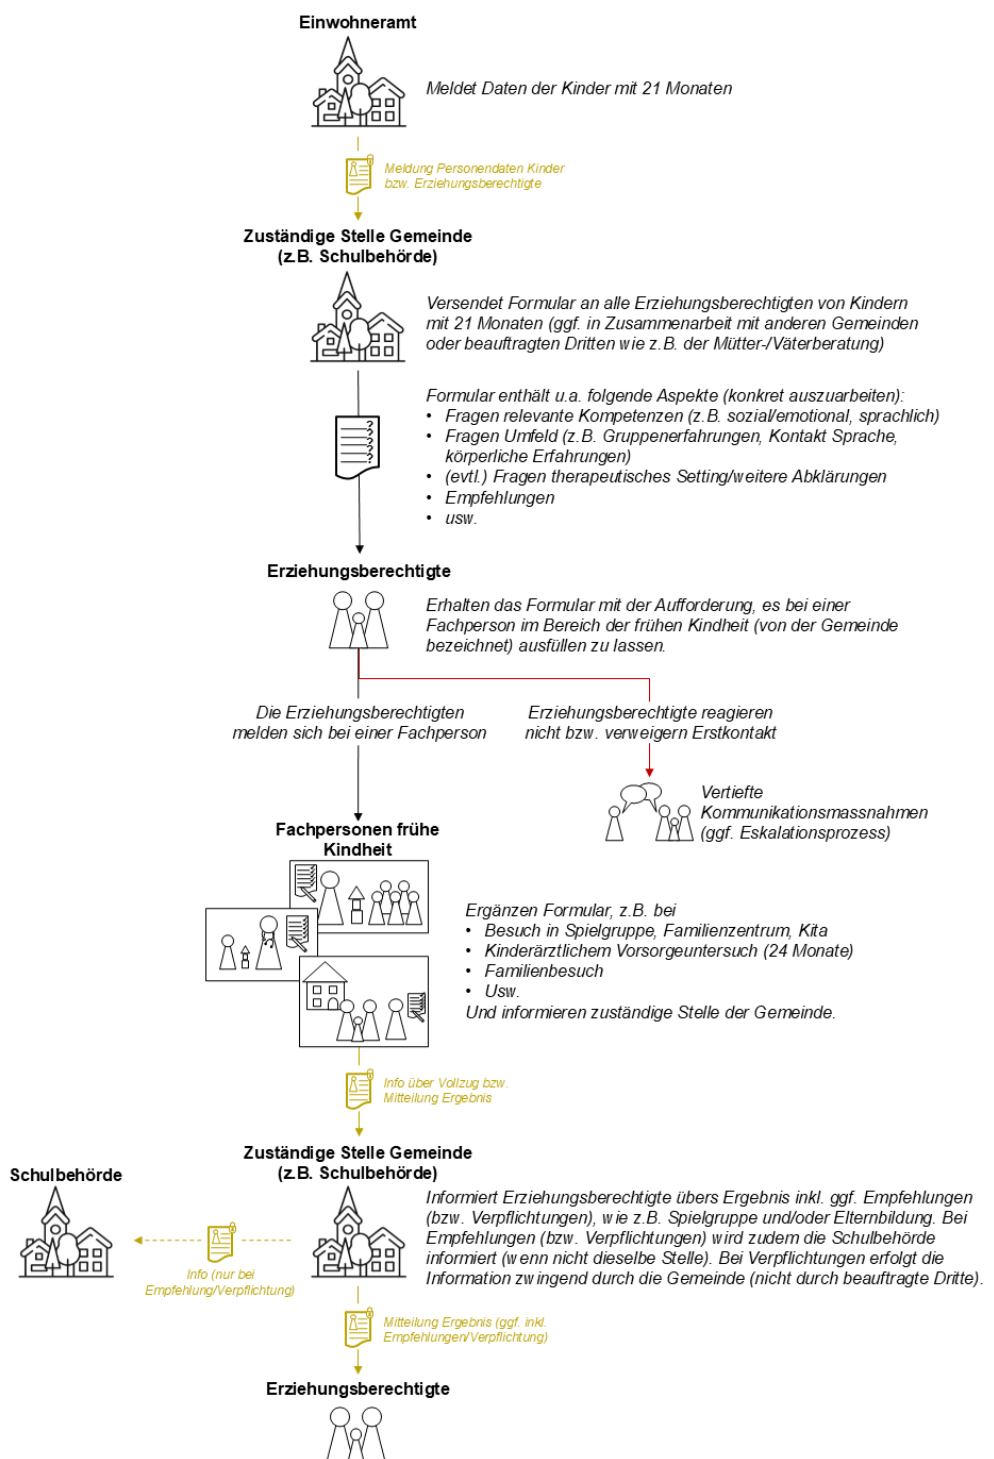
Einwohneramt

Meldet Daten der Kinder mit 21 Monaten

Meldung Personendaten Kinder bzw. Erziehungsberechtigte

Zuständige Stelle Gemeinde (z.B. Schulbehörde)

Versendet Formular an alle Erziehungsberechtigten von Kindern mit 21 Monaten (ggf. in Zusammenarbeit mit anderen Gemeinden oder beauftragten Dritten wie z.B. der Mütter-/Väterberatung)

Formular enthält u.a. folgende Aspekte (konkret auszuarbeiten):
• Fragen relevante Kompetenzen (z.B. sozial/emotional, sprachlich)
• Fragen Umfeld (z.B. Gruppenerfahrungen, Kontakt Sprache, körperliche Erfahrungen)
• (evtl.) Fragen therapeutisches Setting/weitere Abklärungen
• Empfehlungen
• usw.

Erziehungsberechtigte

Erhalten das Formular mit der Aufforderung, es bei einer Fachperson im Bereich der frühen Kindheit (von der Gemeinde bezeichnet) ausfüllen zu lassen.

Die Erziehungsberechtigten melden sich bei einer Fachperson

Erziehungsberechtigte reagieren nicht bzw. verweigern Erstkontakt

Vertiefte Kommunikationsmassnahmen (ggf. Eskalationsprozess)

Fachpersonen frühe Kindheit

Ergänzen Formular, z.B. bei
• Besuch in Spielgruppe, Familienzentrum, Kita
• Kinderärztlichem Vorsorgeuntersuch (24 Monate)
• Familienbesuch
• Usw.
Und informieren zuständige Stelle der Gemeinde.

Info über Vollzug bzw. Mitteilung Ergebnis

Zuständige Stelle Gemeinde (z.B. Schulbehörde)

Schulbehörde

Informiert Erziehungsberechtigte übers Ergebnis inkl. ggf. Empfehlungen (bzw. Verpflichtungen), wie z.B. Spielgruppe und/oder Elternbildung. Bei Empfehlungen (bzw. Verpflichtungen) wird zudem die Schulbehörde informiert (wenn nicht dieselbe Stelle). Bei Verpflichtungen erfolgt die Information zwingend durch die Gemeinde (nicht durch beauftragte Dritte).

Info (nur bei Empfehlung/Verpflichtung)

Mitteilung Ergebnis (ggf. inkl. Empfehlungen/Verpflichtung)

Erziehungsberechtigte